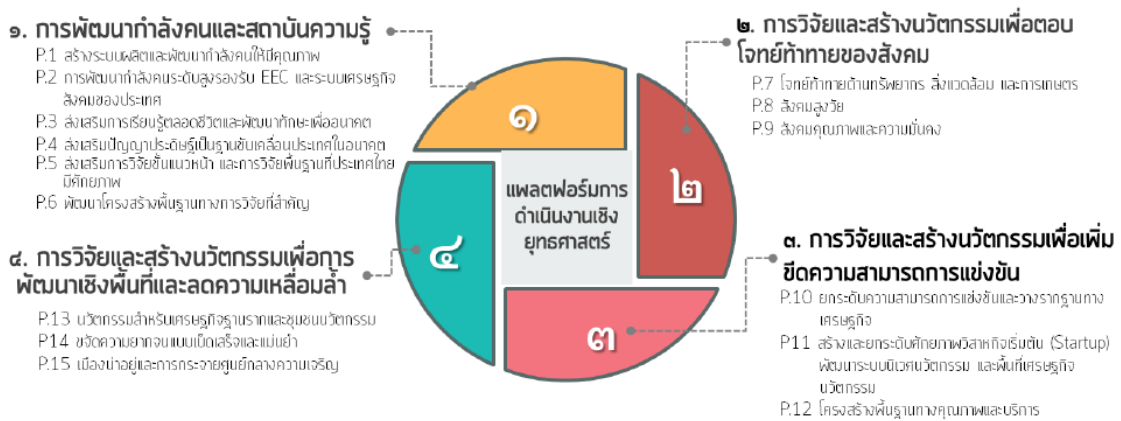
๑. การพัฒนากำลังคนและสถาบันความรู้

P.1 สร้างระบบผลิตและพัฒนากำลังคนให้มีคุณภาพ
P.2 การพัฒนากำลังคนระดับสูงรองรับ EEC และระบบเศรษฐกิจสังคมของประเทศ
P.3 ส่งเสริมการเรียนรู้ตลอดชีวิตและพัฒนาทักษะเพื่ออนาคต
P.4 ส่งเสริมปัญญาประดิษฐ์เป็นฐานขับเคลื่อนประเทศในอนาคต
P.5 ส่งเสริมการวิจัยขั้นแนวหน้า และการวิจัยพื้นฐานที่ประเทศไทยมีศักยภาพ
P.6 พัฒนาโครงสร้างพื้นฐานทางการวิจัยที่สำคัญ

๒. การวิจัยและสร้างนวัตกรรมเพื่อตอบโจทย์ท้าทายของสังคม

P.7 โจทย์ท้าทายด้านทรัพยากร สิ่งแวดล้อม และการเกษตร
P.8 สังคมสูงวัย
P.9 สังคมคุณภาพและความมั่นคง

๑

๒

แพลตฟอร์มการดำเนินงานเชิงยุทธศาสตร์

๔

๓

๔. การวิจัยและสร้างนวัตกรรมเพื่อการพัฒนาเชิงพื้นที่และลดความเหลื่อมล้ำ

P.13 นวัตกรรมสำหรับเศรษฐกิจฐานรากและชุมชนนวัตกรรม
P14 ขจัดความยากจนแบบเบ็ดเสร็จและแม่นยำ
P.15 เมืองน่าอยู่และการกระจายศูนย์กลางความเจริญ

๓. การวิจัยและสร้างนวัตกรรมเพื่อเพิ่มขีดความสามารถการแข่งขัน

P.10 ยกระดับความสามารถการแข่งขันและวางรากฐานทางเศรษฐกิจ
P11 สร้างและยกระดับศักยภาพวิสาหกิจเริ่มต้น (Startup) พัฒนาระบบนิเวศนวัตกรรม และพื้นที่เศรษฐกิจนวัตกรรม
P.12 โครงสร้างพื้นฐานทางคุณภาพและบริการ